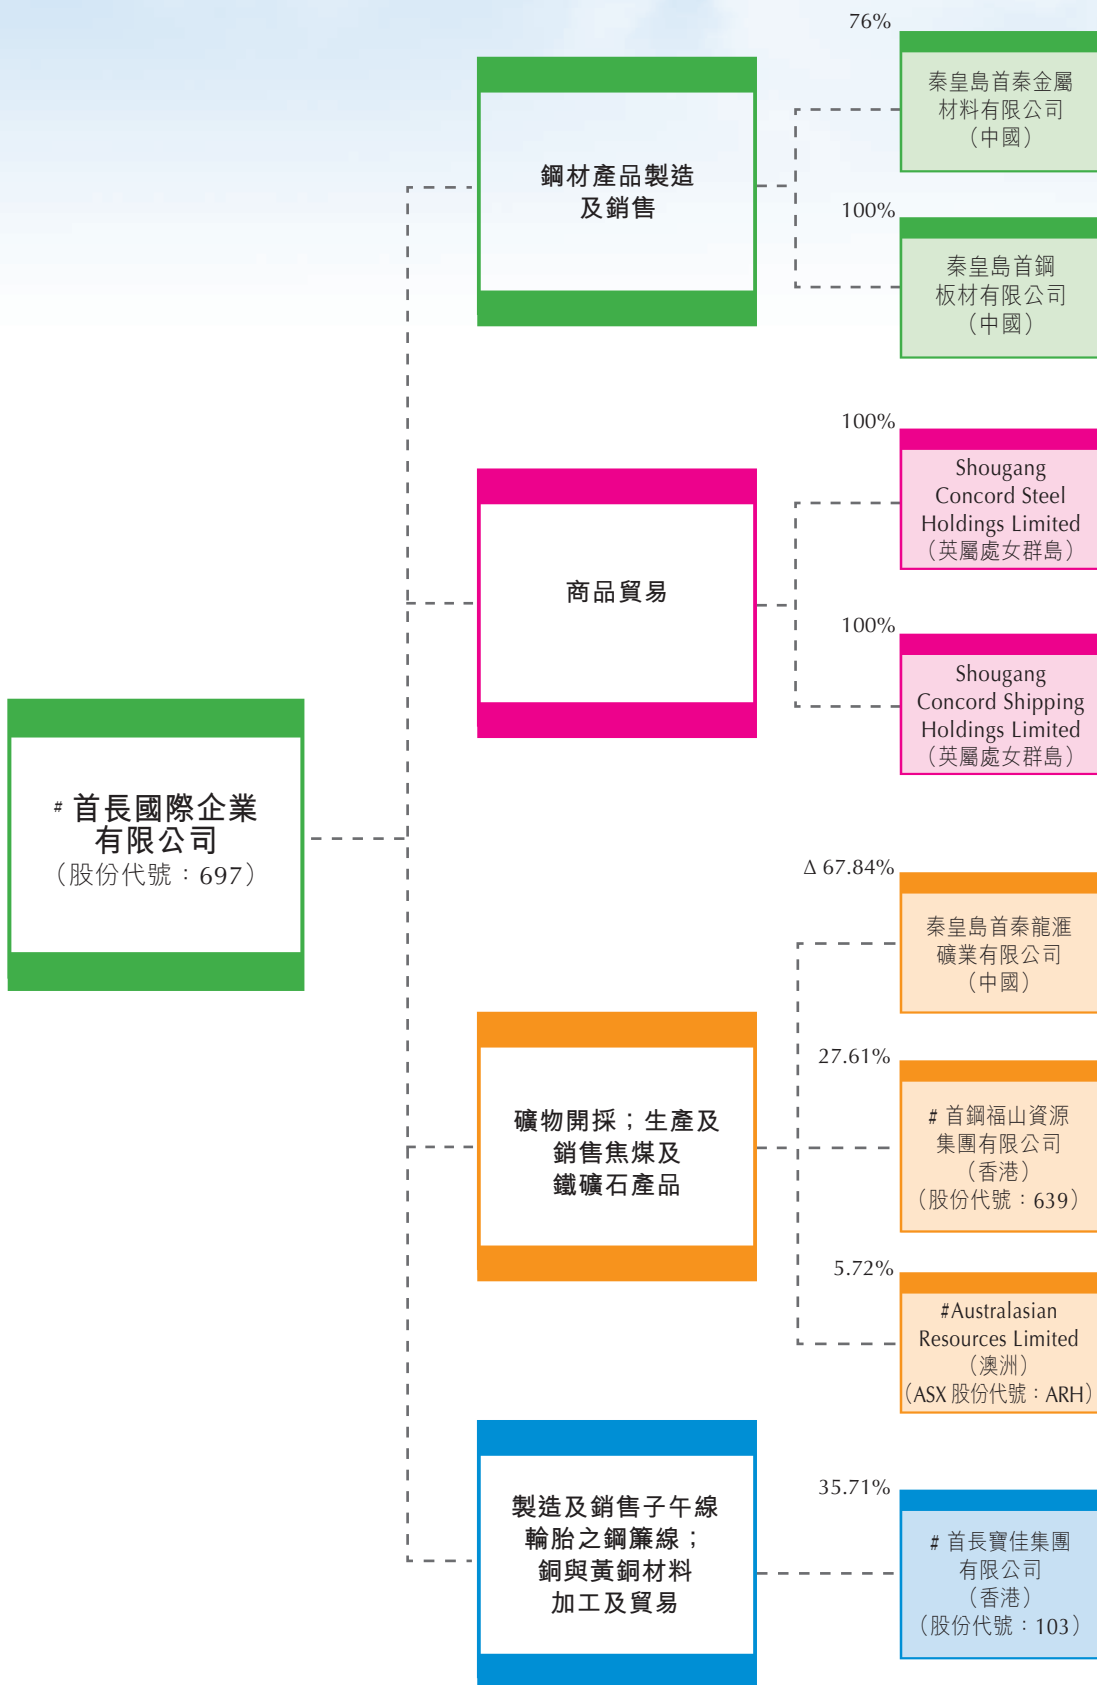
# 首長國際企業有限公司
（股份代號：697）

鋼材產品製造及銷售

76%

秦皇島首秦金屬材料有限公司（中國）

100%

秦皇島首鋼板材有限公司（中國）

商品貿易

100%

Shougang Concord Steel Holdings Limited（英屬處女群島）

100%

Shougang Concord Shipping Holdings Limited（英屬處女群島）

礦物開採；生產及銷售焦煤及鐵礦石產品

Δ 67.84%

秦皇島首秦龍滙礦業有限公司（中國）

27.61%

# 首鋼福山資源集團有限公司（香港）（股份代號：639）

5.72%

#Australasian Resources Limited（澳洲）（ASX 股份代號：ARH）

製造及銷售子午線輪胎之鋼簾線；銅與黃銅材料加工及貿易

35.71%

# 首長寶佳集團有限公司（香港）（股份代號：103）